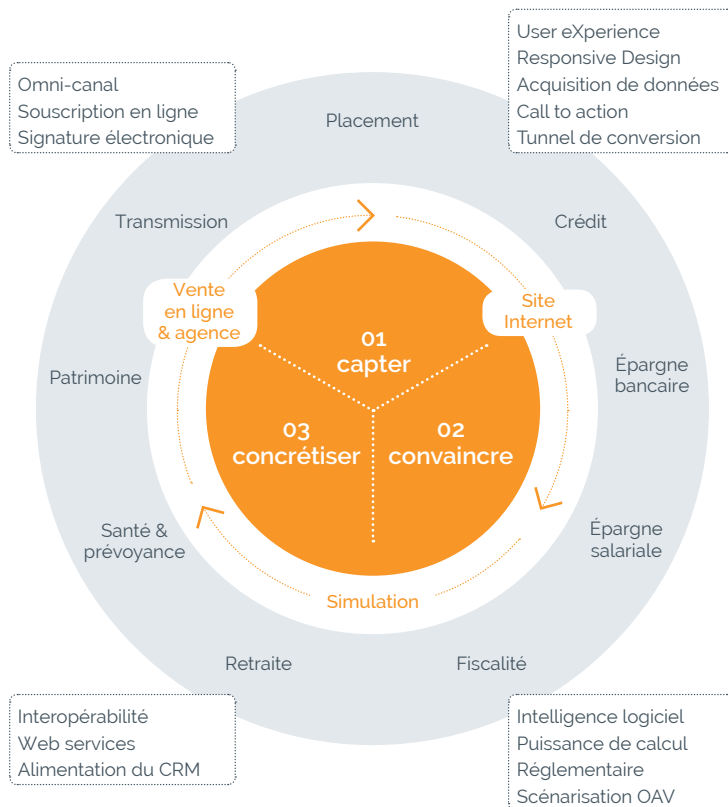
Omni-canal
Souscription en ligne
Signature électronique

User eXperience
Responsive Design
Acquisition de données
Call to action
Tunnel de conversion

Placement

Transmission

Crédit

Vente en ligne & agence

Site Internet

01 capter

Patrimoine

Épargne bancaire

03 concrétiser

02 convaincre

Santé & prévoyance

Épargne salariale

Simulation

Retraite

Fiscalité

Interopérabilité
Web services
Alimentation du CRM

Intelligence logiciel
Puissance de calcul
Réglementaire
Scénarisation OAV